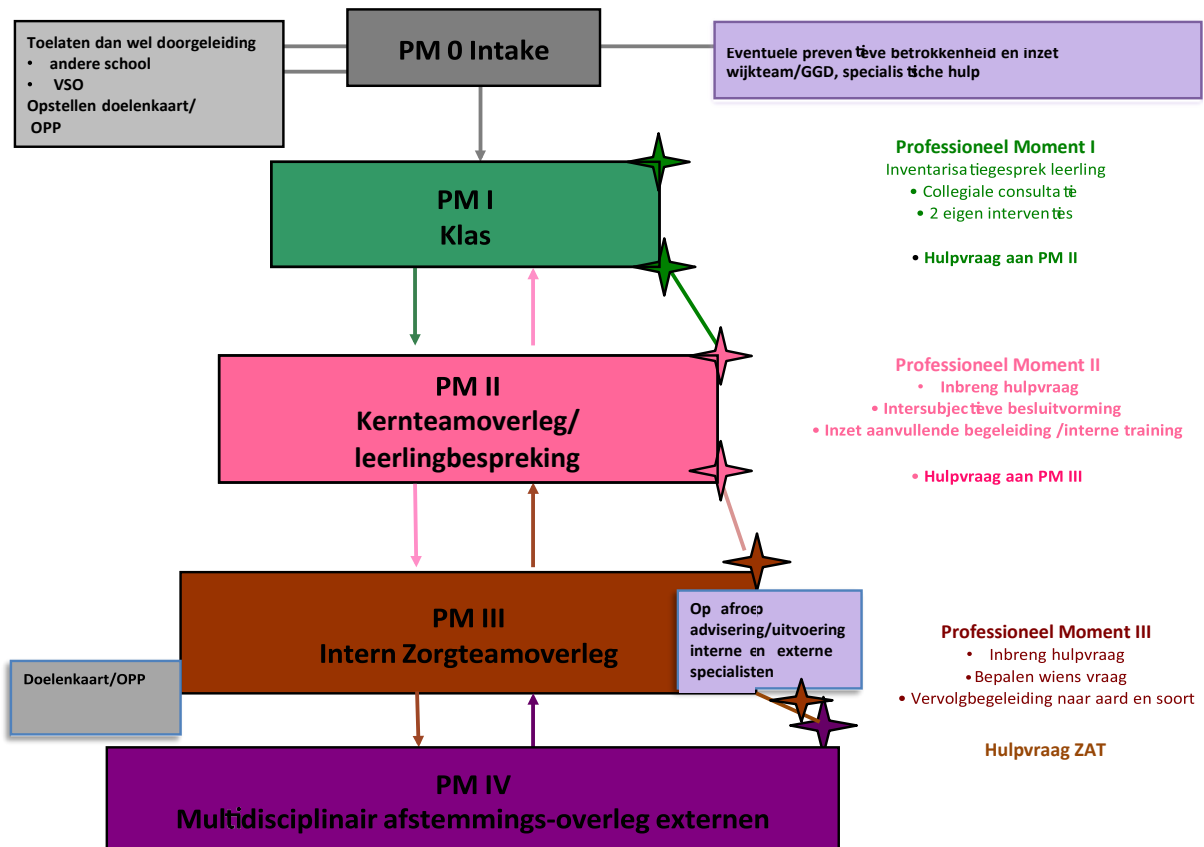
Toelaten dan wel doorgeleiding
• andere school
• VSO
Opstellen doelenkaart/ OPP

PM 0 Intake

Eventuele preventieve betrokkenheid en inzet wijkteam/GGD, specialistische hulp

PM I
Klas

Professioneel Moment I
Inventarisatiegesprek leerling
• Collegiale consultatie
• 2 eigen interventies

• Hulpvraag aan PM II

PM II
Kernteamoverleg/ leerlingbespreking

Professioneel Moment II
• Inbreng hulpvraag
• Intersubjectieve besluitvorming
• Inzet aanvullende begeleiding /interne training

• Hulpvraag aan PM III

PM III
Intern Zorgteamoverleg

Op afroep advisering/uitvoering interne en externe specialisten

Professioneel Moment III
• Inbreng hulpvraag
• Bepalen wiens vraag
• Vervolgbegeleiding naar aard en soort

Doelenkaart/OPP

Hulpvraag ZAT

PM IV
Multidisciplinair afstemmings-overleg externen